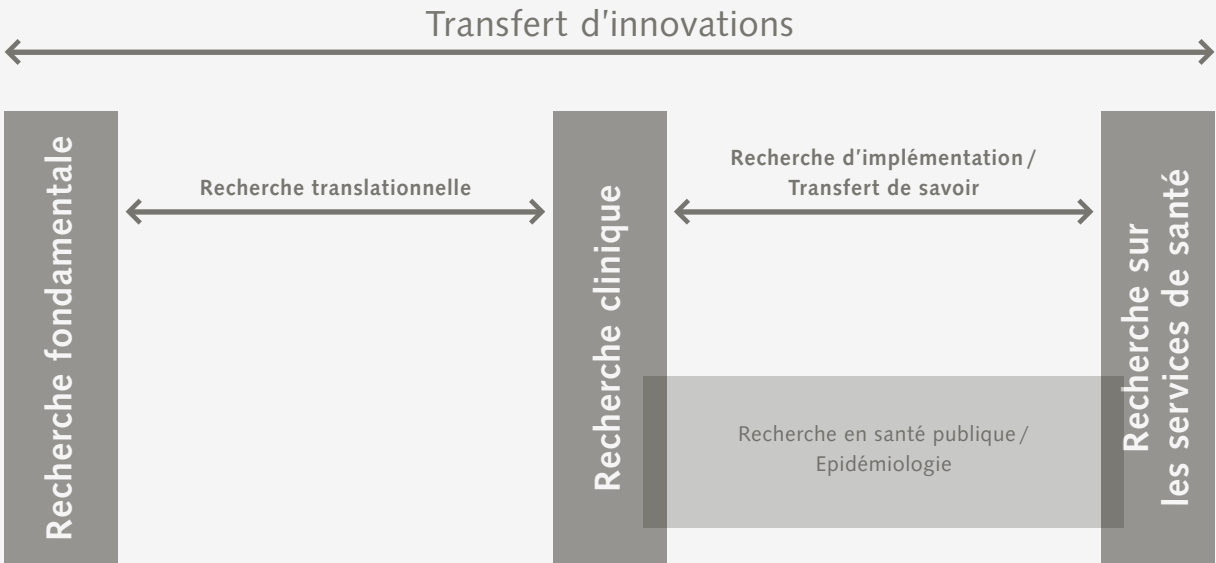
Transfert d'innovations

Recherche fondamentale

Recherche translationnelle

Recherche clinique

Recherche d'implémentation / Transfert de savoir

Recherche sur les services de santé

Recherche en santé publique / Epidémiologie